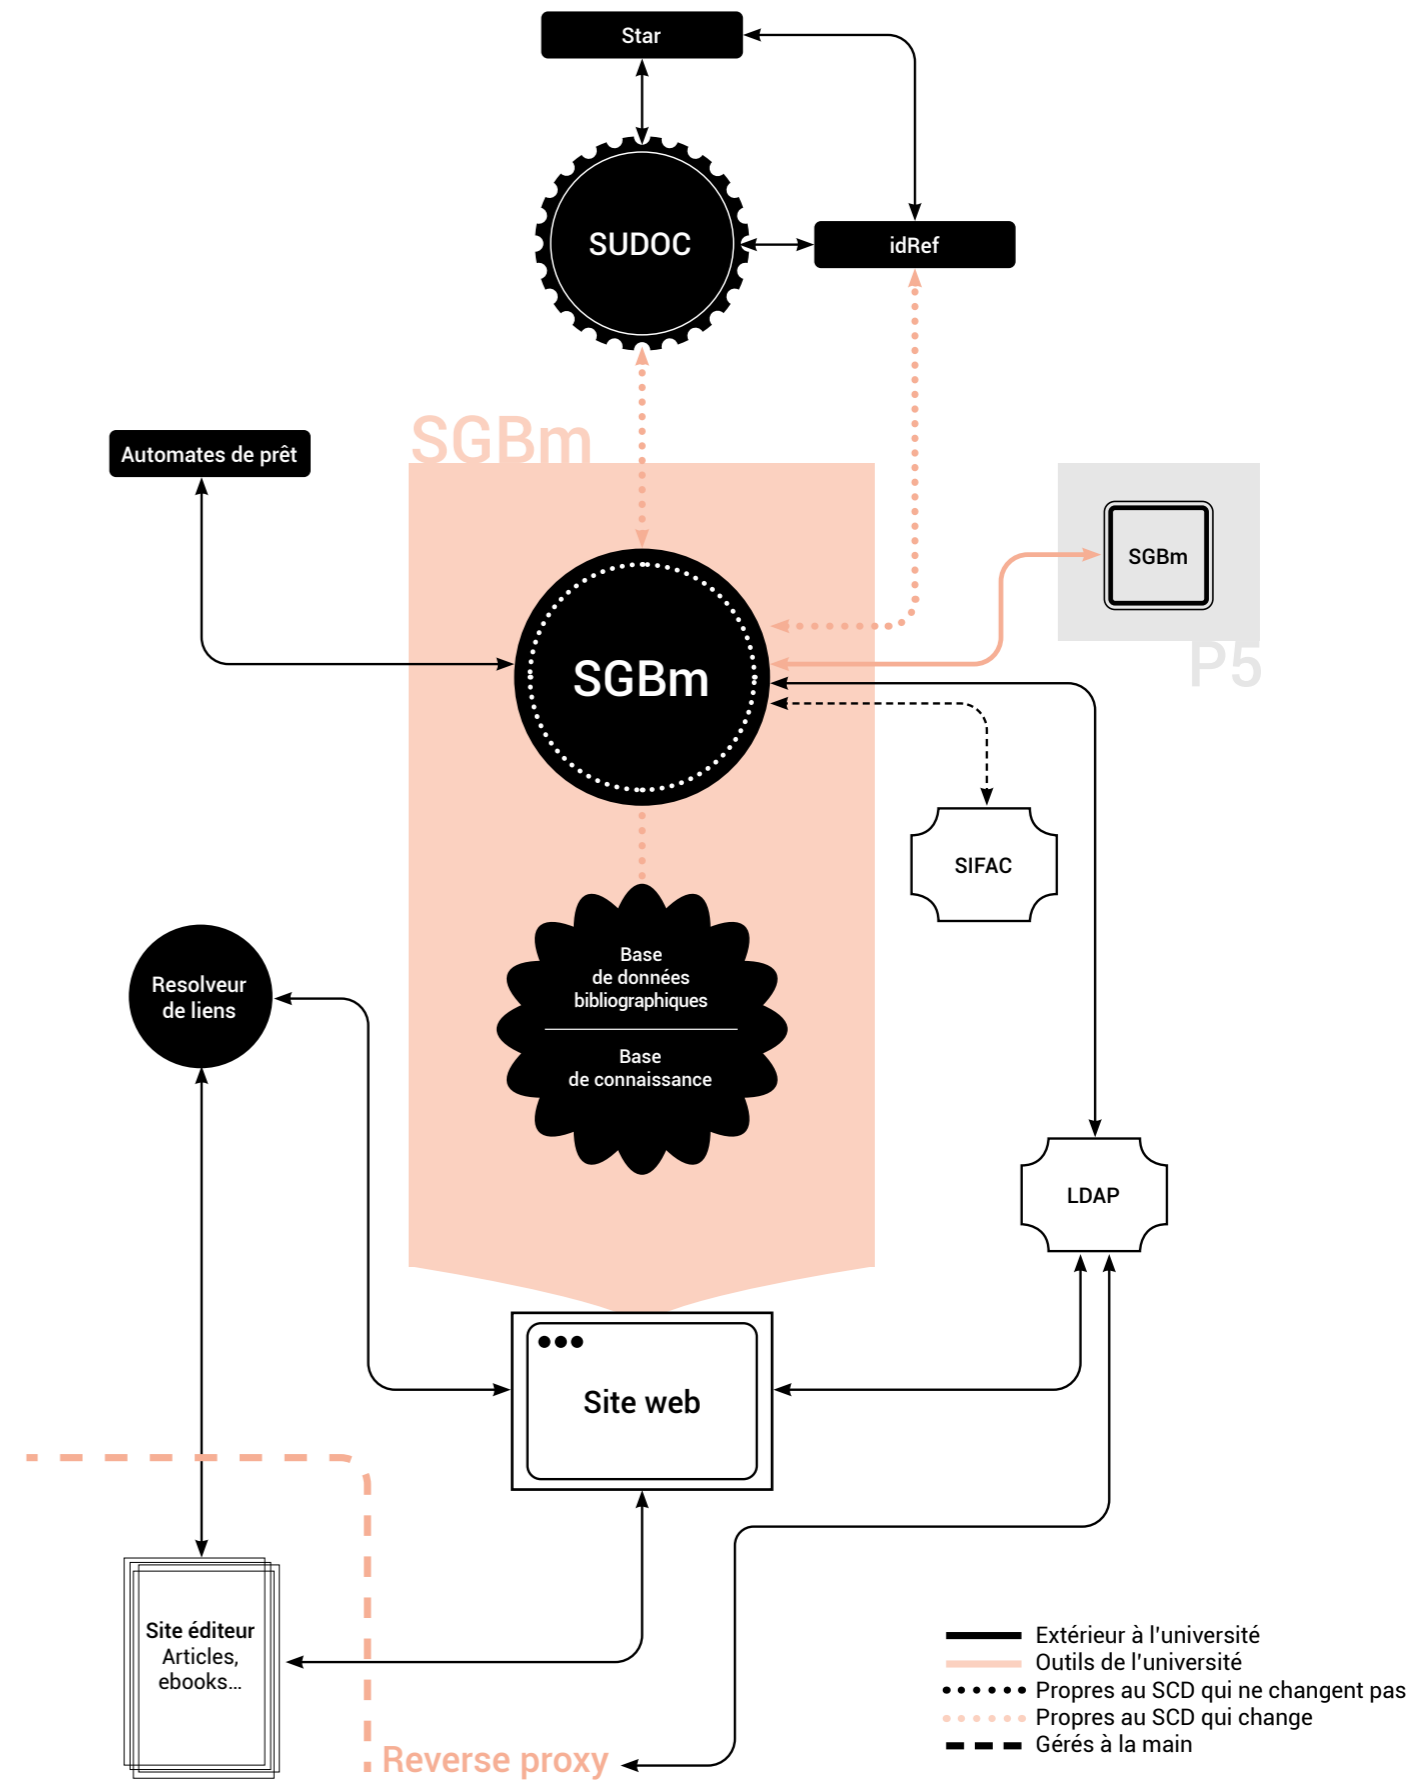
Star

SUDOC

idRef

SGBm

Automates de prêt

SGBm

SGBm

P5

SIFAC

Base
de données
bibliographiques

Base
de connaissance

Resolveur
de liens

LDAP

Site web

Site éditeur
Articles,
ebooks...

Reverse proxy

Extérieur à l'université
Outils de l'université
Propres au SCD qui ne changent pas
Propres au SCD qui change
Gérés à la main